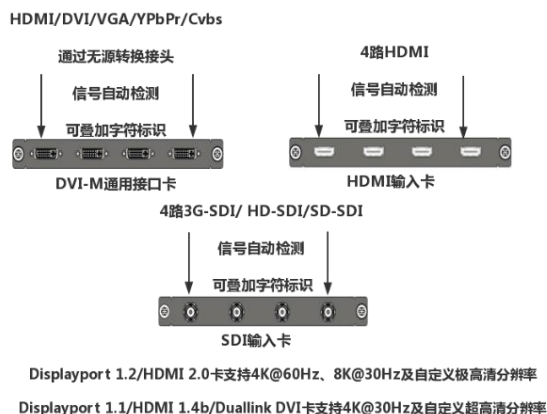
HDMI/DVI/VGA/YPbPr/Cvbs

通过无源转换接头

信号自动检测

可叠加字符标识

DVI-M通用接口卡

4路HDMI

信号自动检测

可叠加字符标识

HDMI输入卡

4路3G-SDI/ HD-SDI/SD-SDI

信号自动检测

可叠加字符标识

SDI输入卡

Displayport 1.2/HDMI 2.0卡支持4K@60Hz、8K@30Hz及自定义极高清分辨率

Displayport 1.1/HDMI 1.4b/Duallink DVI卡支持4K@30Hz及自定义超高清分辨率